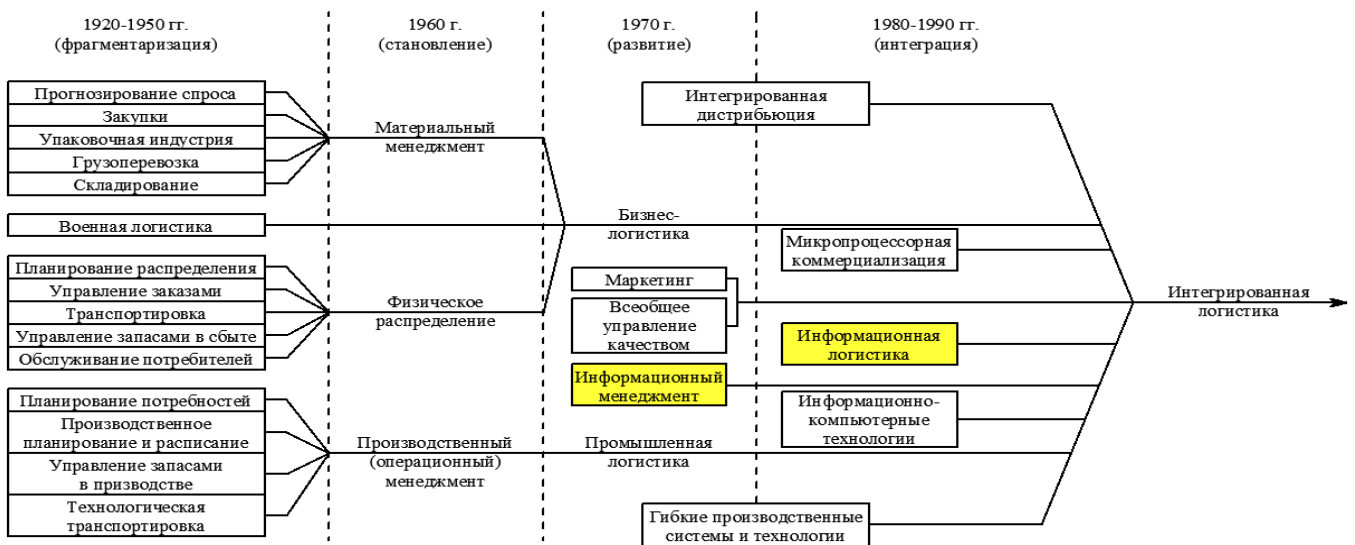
1920-1950 гг.
(фрагментаризация)

1960 г.
(становление)

1970 г.
(развитие)

1980-1990 гг.
(интеграция)

Прогнозирование спроса
Закупки
Упаковочная индустрия
Грузоперевозка
Складирование

Материальный менеджмент

Интегрированная дистрибьюция

Военная логистика

Бизнес-логистика

Микропроцессорная коммерциализация

Планирование распределения
Управление заказами
Транспортировка
Управление запасами в сбыте
Обслуживание потребителей

Физическое распределение

Маркетинг
Всеобщее управление качеством

Интегрированная логистика

Информационная логистика

Информационный менеджмент

Информационно-компьютерные технологии

Планирование потребностей
Производственное планирование и расписание
Управление запасами в призводстве
Технологическая транспортировка

Производственный (операционный) менеджмент

Промышленная логистика

Гибкие производственные системы и технологии